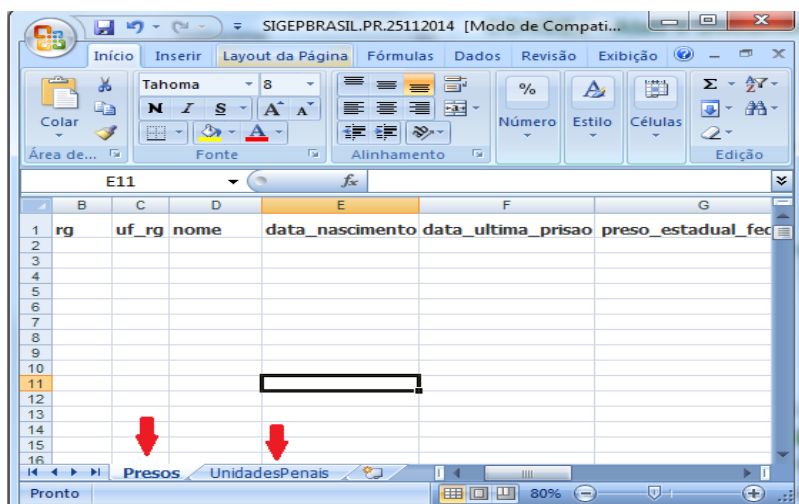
SIGEPBRASIL.PR.25112014 [Modo de Compati...

Início Inserir Layout da Página Fórmulas Dados Revisão Exibição

Colar
Área de...
Tahoma 8
N I S A A
Fonte
Alinhamento
%
Número
A
Estilo
Células
Σ
Edição

E11
fx

| | B | C | D | E | F | G |
|---|---|---|---|---|---|---|
| 1 | rg | uf_rg | nome | data_nascimento | data_ultima_prisao | preso_estadual_fec |
| 2 | | | | | | |
| 3 | | | | | | |
| 4 | | | | | | |
| 5 | | | | | | |
| 6 | | | | | | |
| 7 | | | | | | |
| 8 | | | | | | |
| 9 | | | | | | |
| 10 | | | | | | |
| 11 | | | | | | |
| 12 | | | | | | |
| 13 | | | | | | |
| 14 | | | | | | |
| 15 | | | | | | |
| 16 | | | | | | |

Presos UnidadesPenais

Pronto 80%